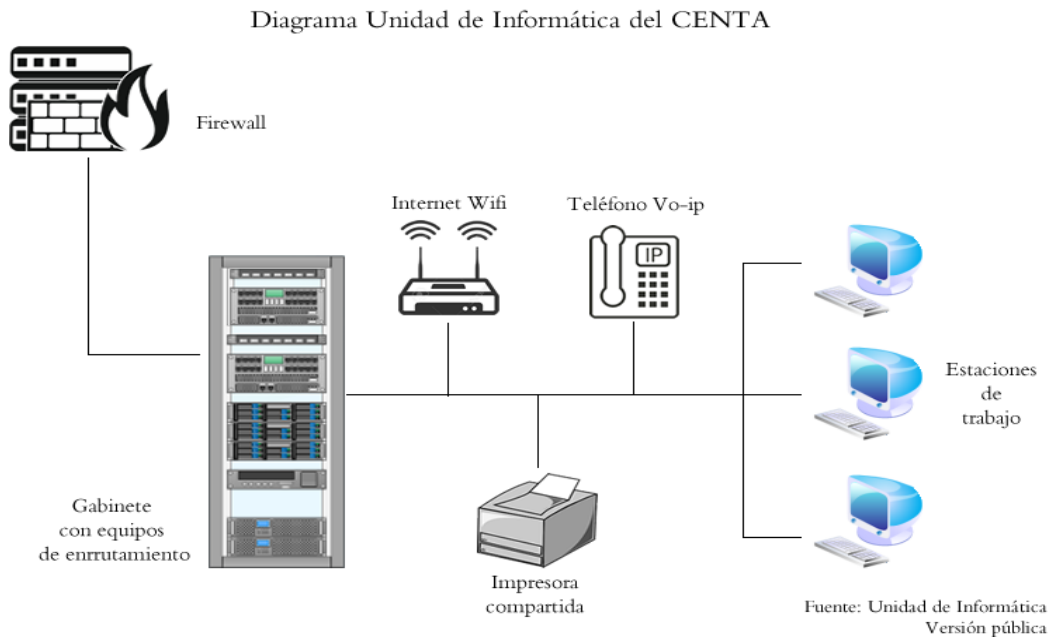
Diagrama Unidad de Informática del CENTA

Firewall

Internet Wifi

Teléfono Vo-ip

IP

Estaciones de trabajo

Gabinete con equipos de enrrutamiento

Impresora compartida

Fuente: Unidad de Informática
Versión pública